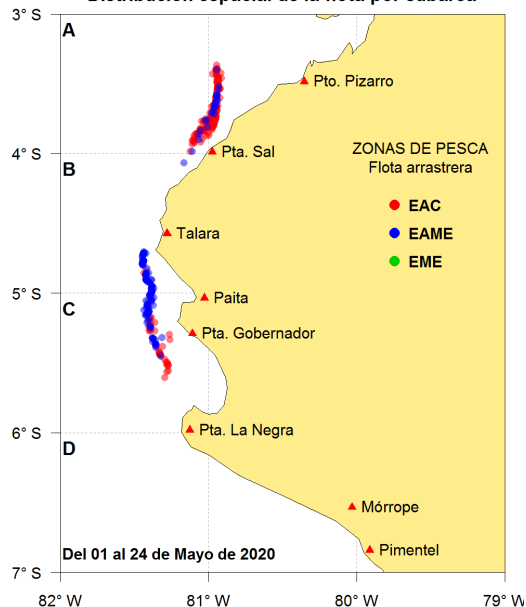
Distribución espacial de la flota por subárea

3° S
4° S
5° S
6° S
7° S

A
B
C
D

Pto. Pizarro
Pta. Sal
Talara
Paita
Pta. Gobernador
Pta. La Negra
Mórrope
Pimentel

ZONAS DE PESCA
Flota arrastrera
EAC
EAME
EME

Del 01 al 24 de Mayo de 2020

82° W
81° W
80° W
79° W